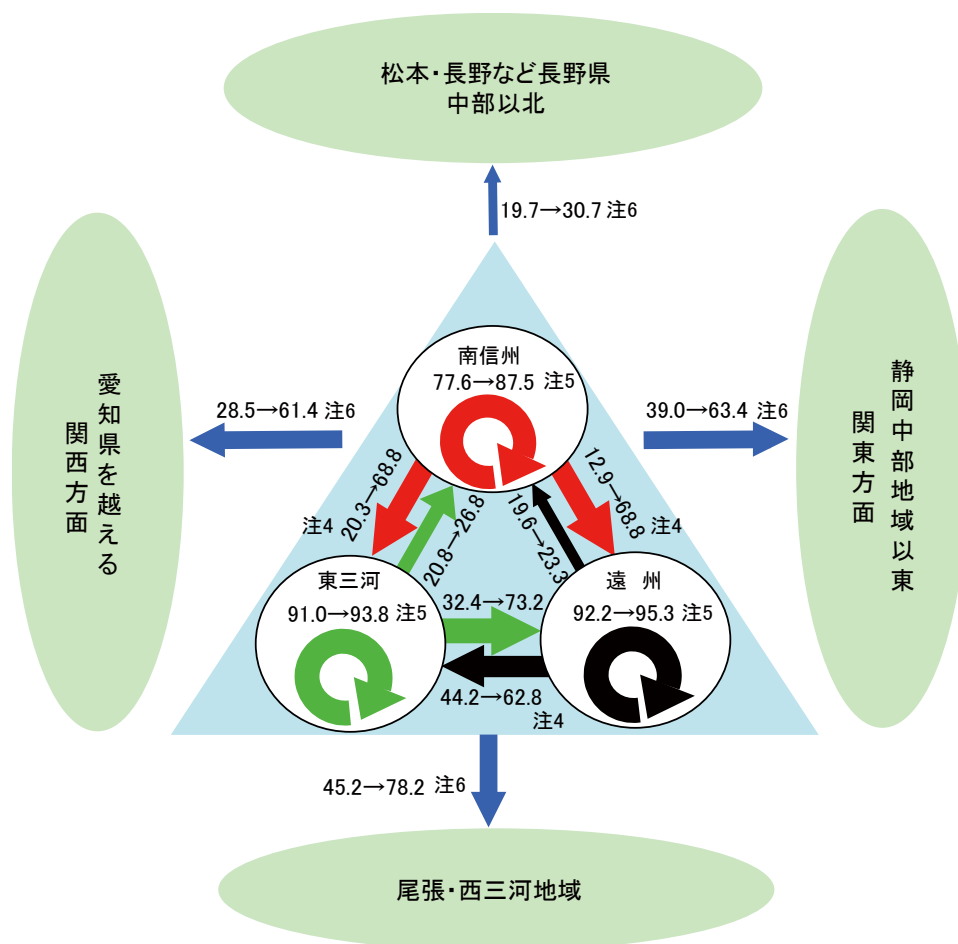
松本・長野など長野県
中部以北

19.7→30.7 注6

愛知県を越える
関西方面

28.5→61.4 注6

静岡中部地域以東
関東方面

39.0→63.4 注6

南信州
77.6→87.5 注5

20.3→68.8
注4

20.8→26.8

19.6→23.3

12.9→68.8
注4

東三河
91.0→93.8 注5

32.4→73.2

遠 州
92.2→95.3 注5

44.2→62.8
注4

45.2→78.2 注6

尾張・西三河地域